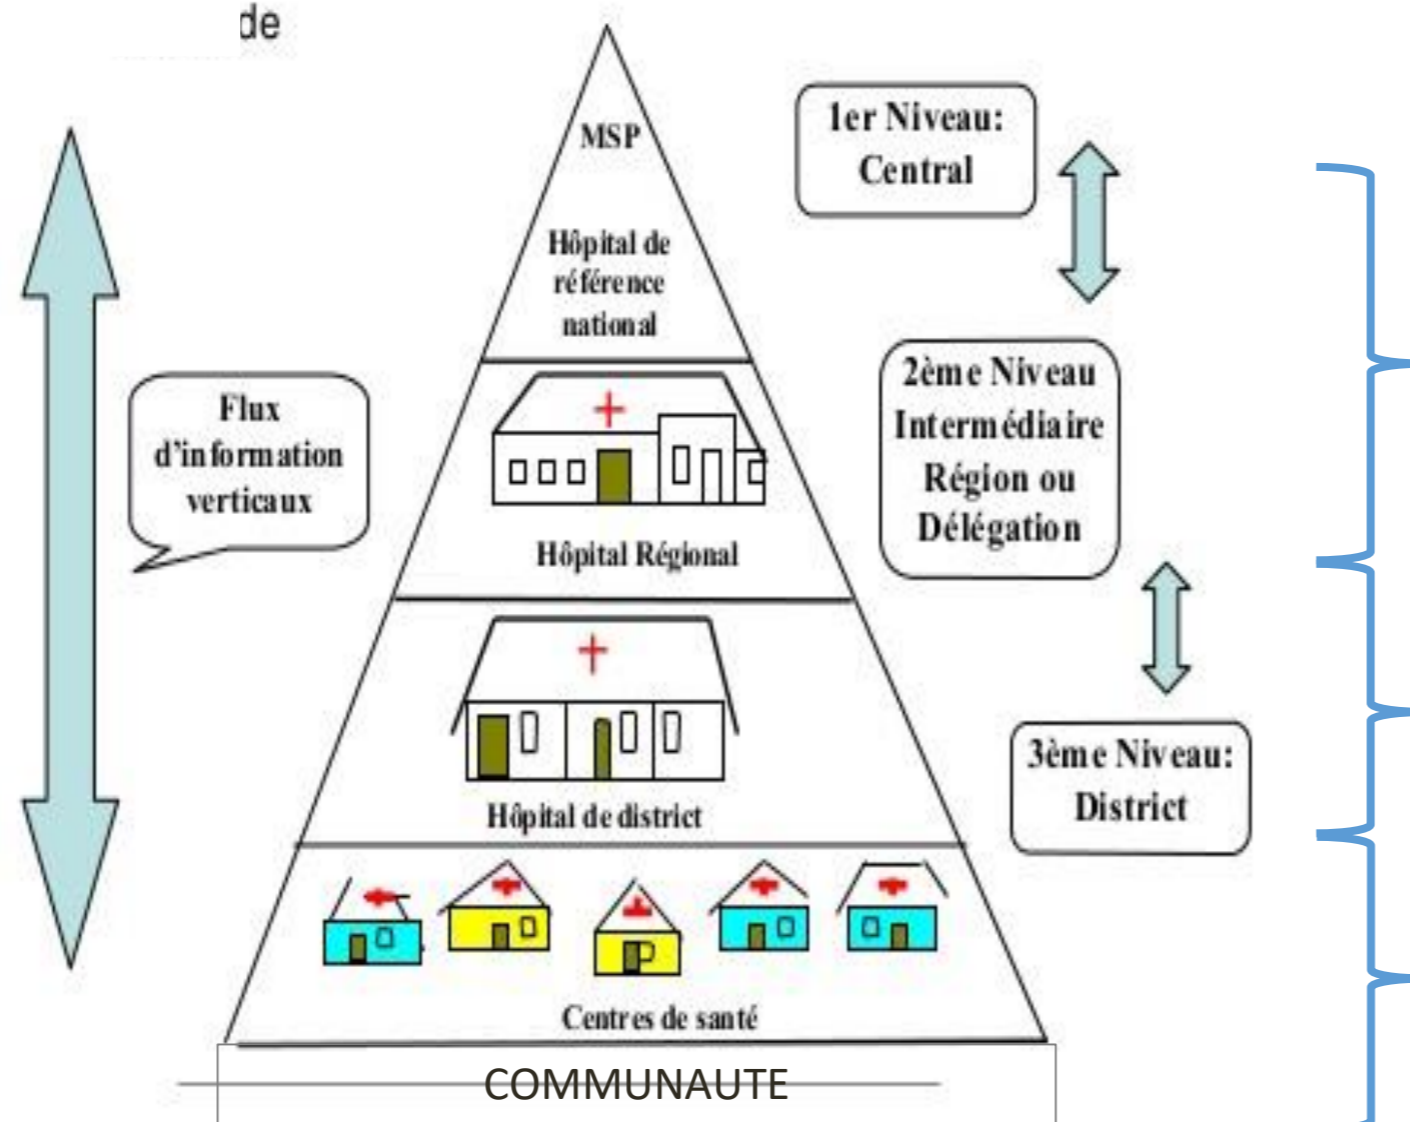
de

MSP

Hôpital de référence national

Hôpital Régional

Hôpital de district

Centres de santé

COMMUNAUTE

Flux d'information verticaux

1er Niveau: Central

2ème Niveau Intermédiaire Région ou Délégation

3ème Niveau: District